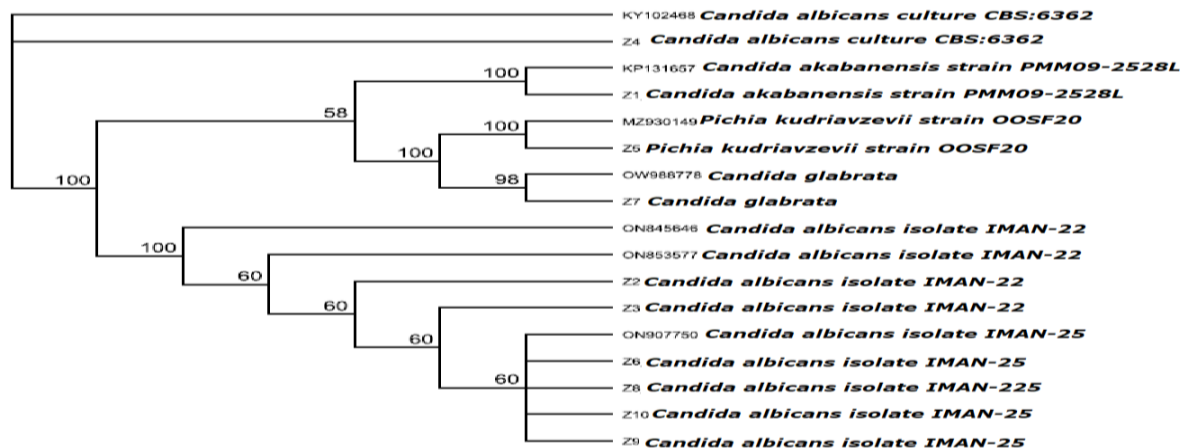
KY102468 Candida albicans culture CBS:6362
Z4 Candida albicans culture CBS:6362
100
KP131657 Candida akabanensis strain PMM09-2528L
Z1 Candida akabanensis strain PMM09-2528L
58
100
MZ930149 Pichia kudriavzevii strain OOSF20
100
Z5 Pichia kudriavzevii strain OOSF20
100
98
OW988778 Candida glabrata
Z7 Candida glabrata
ON845646 Candida albicans isolate IMAN-22
100
ON853577 Candida albicans isolate IMAN-22
60
Z2 Candida albicans isolate IMAN-22
60
Z3 Candida albicans isolate IMAN-22
60
ON907750 Candida albicans isolate IMAN-25
Z6 Candida albicans isolate IMAN-25
60
Z8 Candida albicans isolate IMAN-225
Z10 Candida albicans isolate IMAN-25
Z9 Candida albicans isolate IMAN-25